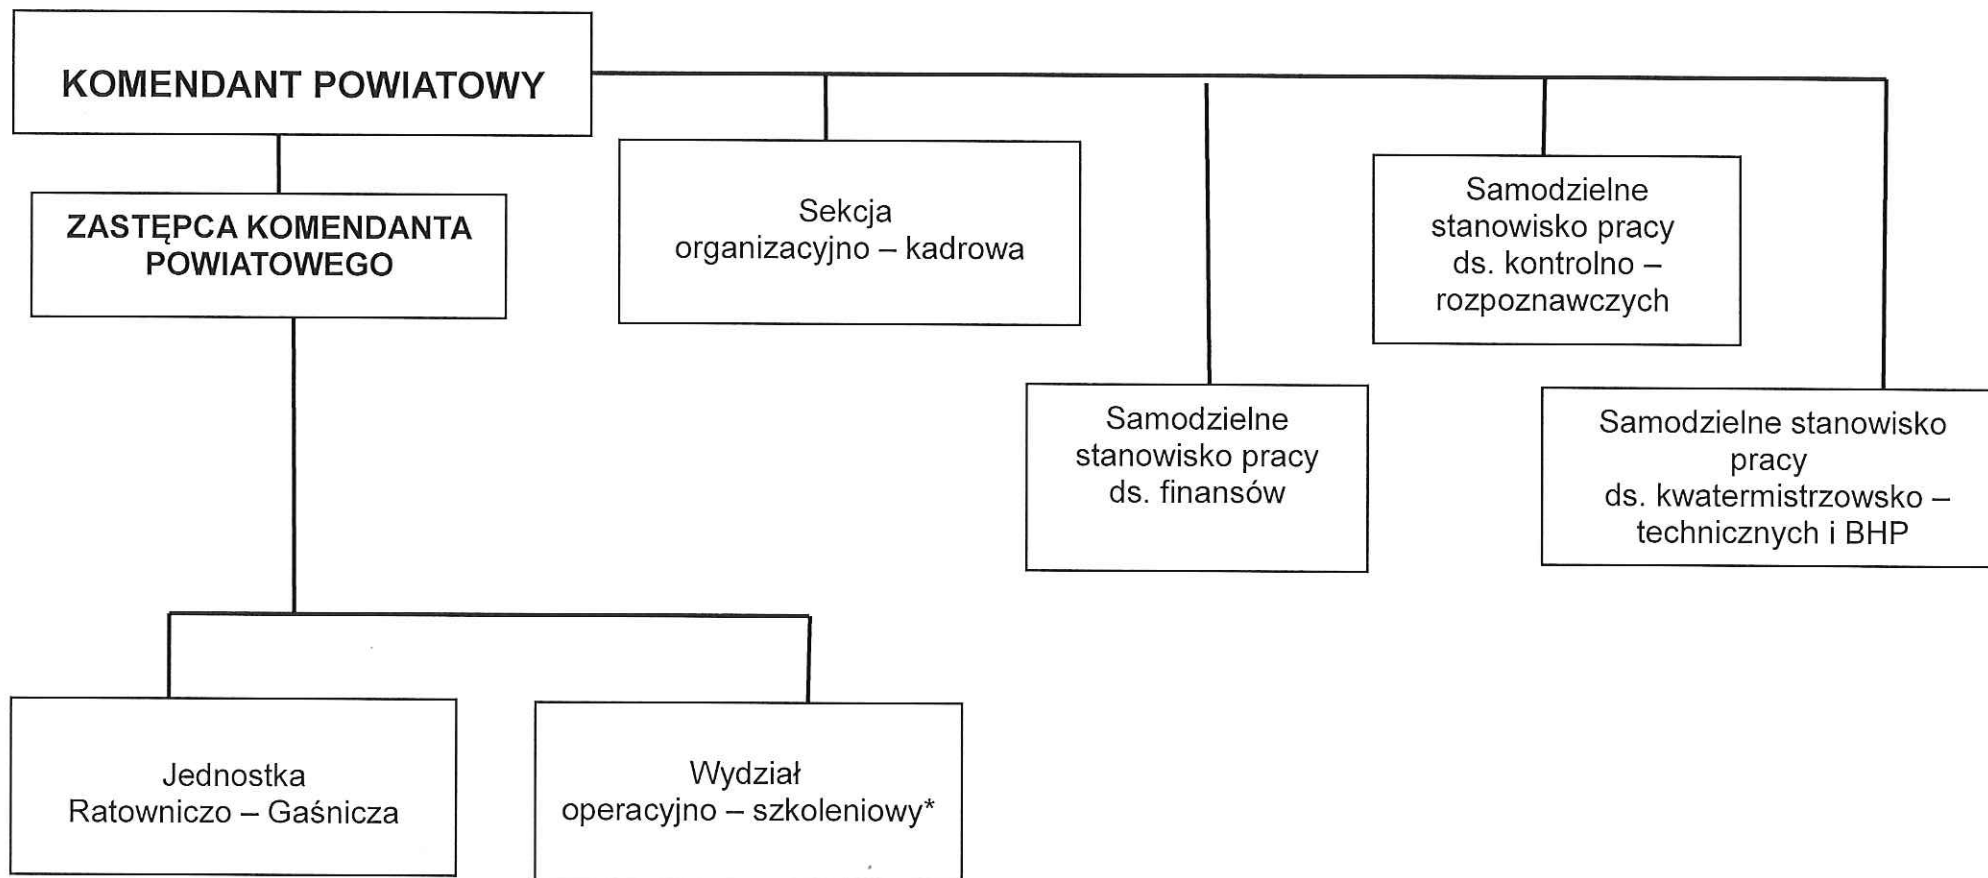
KOMENDANT POWIATOWY

ZASTĘPCA KOMENDANTA POWIATOWEGO

Sekcja organizacyjno – kadrowa

Samodzielne stanowisko pracy ds. kontrolno – rozpoznawczych

Samodzielne stanowisko pracy ds. finansów

Samodzielne stanowisko pracy ds. kwatermistrzowsko – technicznych i BHP

Jednostka Ratowniczo – Gaśnicza

Wydział operacyjno – szkoleniowy*